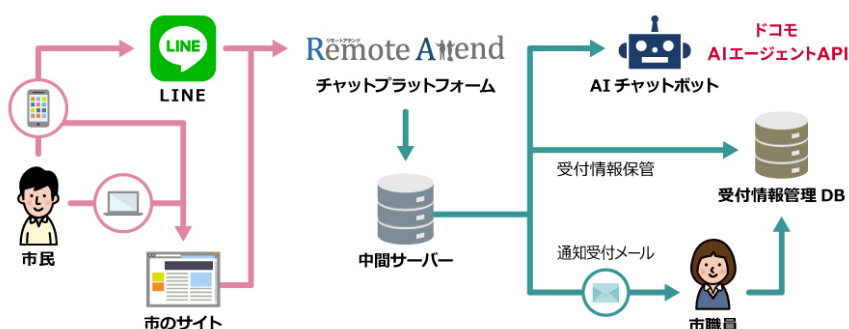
LINE

LINE

リモートアテンド

Remote Attend

チャットプラットフォーム

ドコモ
AIエージェントAPI

AI チャットボット

受付情報保管

受付情報管理 DB

市民

中間サーバー

通知受付メール

市のサイト

市職員